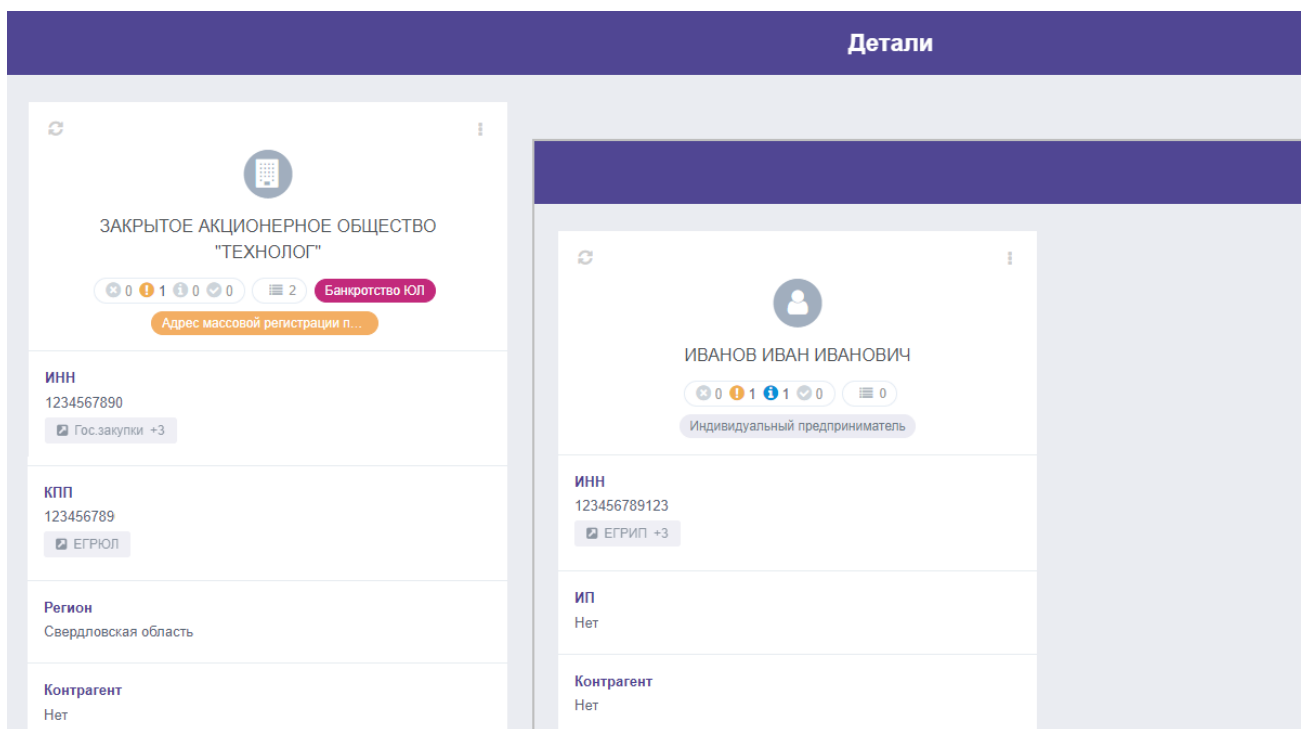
Детали

ЗАКРЫТОЕ АКЦИОНЕРНОЕ ОБЩЕСТВО "ТЕХНОЛОГ"

0 1 0 0 2 Банкротство ЮЛ

Адрес массовой регистрации п...

ИНН
1234567890
Гос.закупки +3

КПП
123456789
ЕГРЮЛ

Регион
Свердловская область

Контрагент
Нет

ИВАНОВ ИВАН ИВАНОВИЧ

0 1 1 0 0

Индивидуальный предприниматель

ИНН
123456789123
ЕГРИП +3

ИП
Нет

Контрагент
Нет